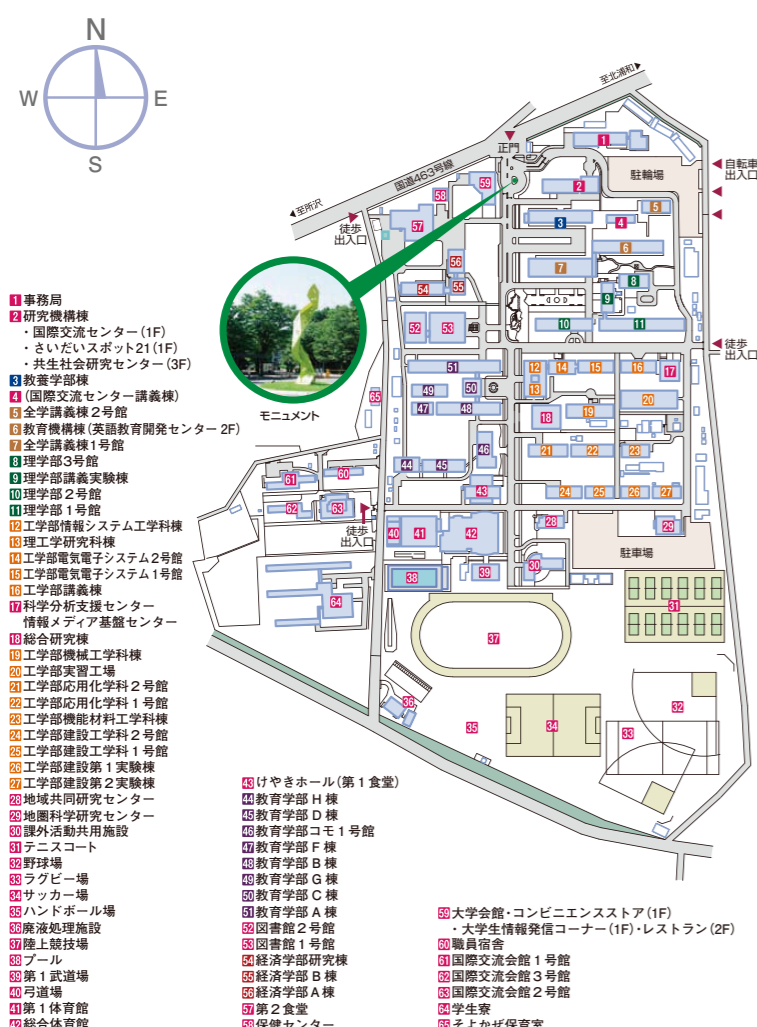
N
W
E
S

至北浦和
正門
自転車出入口
駐輪場
国道463号線
至所沢
徒歩出入口
モニュメント
徒歩出入口
徒歩出入口
駐車場

1 2 3 4 5 6 7 8 9 10 11 12 13 14 15 16 17 18 19 20 21 22 23 24 25 26 27 28 29 30 31 32 33 34 35 36 37 38 39 40 41 42 43 44 45 46 47 48 49 50 51 52 53 54 55 56 57 58 59 60 61 62 63 64 65

1 事務局
2 研究機構棟
・国際交流センター（1F）
・さいだいスポット21（1F）
・共生社会研究センター（3F）
3 教養学部棟
4（国際交流センター講義棟）
5 全学講義棟2号館
6 教育機構棟（英語教育開発センター 2F）
7 全学講義棟1号館
8 理学部3号館
9 理学部講義実験棟
10 理学部2号館
11 理学部1号館
12 工学部情報システム工学科棟
13 理工学研究科棟
14 工学部電気電子システム2号館
15 工学部電気電子システム1号館
16 工学部講義棟
17 科学分析支援センター
情報メディア基盤センター
18 総合研究棟
19 工学部機械工学科棟
20 工学部実習工場
21 工学部応用化学科2号館
22 工学部応用化学科1号館
23 工学部機能材料工学科棟
24 工学部建設工学科2号館
25 工学部建設工学科1号館
26 工学部建設第1実験棟
27 工学部建設第2実験棟
28 地域共同研究センター
29 地圏科学研究センター
30 課外活動共用施設
31 テニスコート
32 野球場
33 ラグビー場
34 サッカー場
35 ハンドボール場
36 廃液処理施設
37 陸上競技場
38 プール
39 第1武道場
40 弓道場
41 第1体育館
42 総合体育館

43 けやきホール（第1食堂）
44 教育学部H棟
45 教育学部D棟
46 教育学部コモ1号館
47 教育学部F棟
48 教育学部B棟
49 教育学部G棟
50 教育学部C棟
51 教育学部A棟
52 図書館2号館
53 図書館1号館
54 経済学部研究棟
55 経済学部B棟
56 経済学部A棟
57 第2食堂
58 保健センター

59 大学会館・コンビニエンスストア（1F）
・大学生情報発信コーナー（1F）・レストラン（2F）
60 職員宿舎
61 国際交流会館1号館
62 国際交流会館3号館
63 国際交流会館2号館
64 学生寮
65 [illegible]